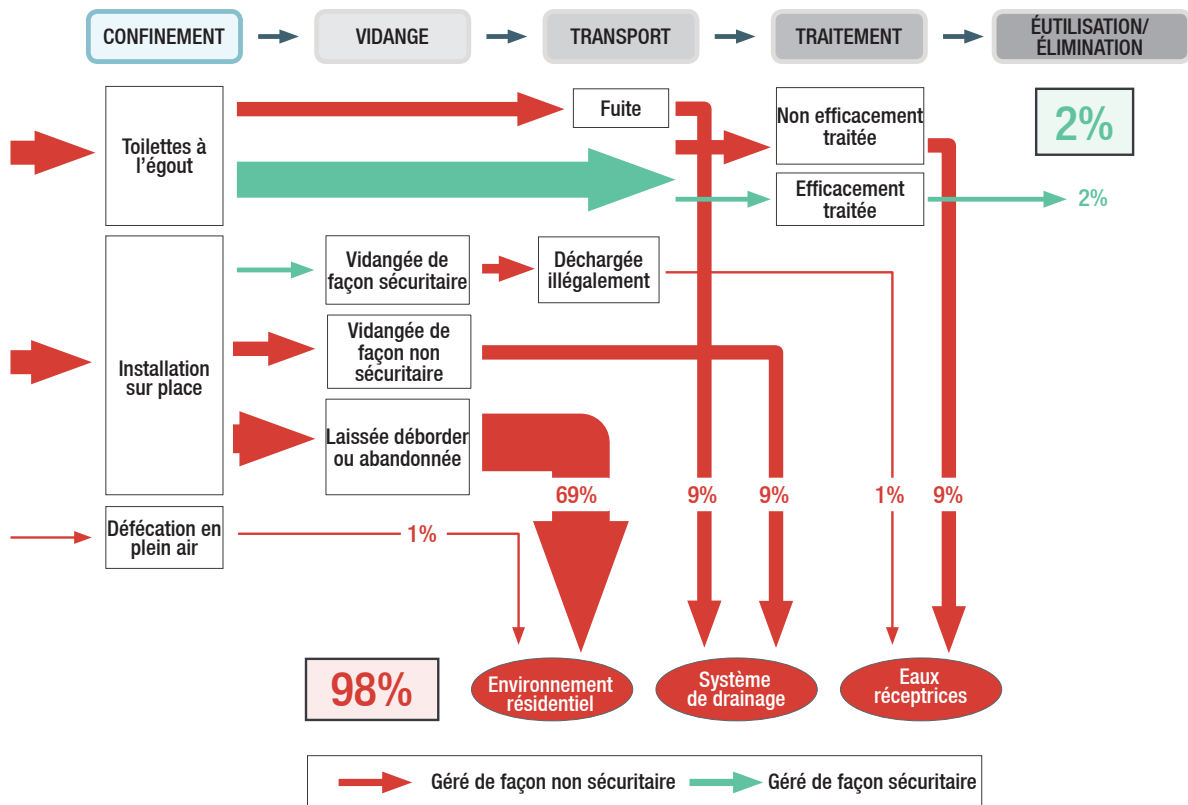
CONFINEMENT
VIDANGE
TRANSPORT
TRAITEMENT
ÉUTILISATION/ ÉLIMINATION

Toilettes à l'égout
Fuite
Non efficacement traitée
2%
Efficacement traitée
2%

Installation sur place
Vidangée de façon sécuritaire
Déchargée illégalement
Vidangée de façon non sécuritaire
Laissée déborder ou abandonnée

69%
9%
9%
1%
9%

Défécation en plein air
1%

98%
Environnement résidentiel
Système de drainage
Eaux réceptrices

Géré de façon non sécuritaire
Géré de façon sécuritaire